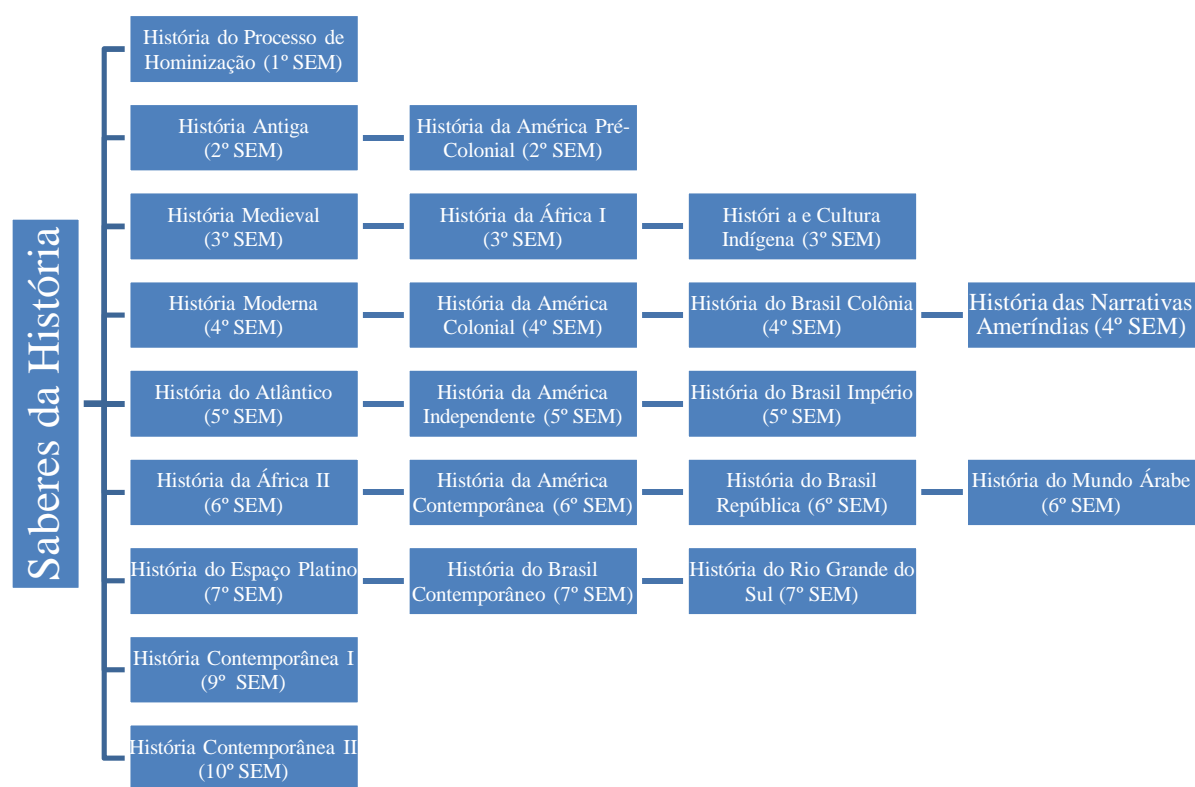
Saberes da História

História do Processo de Hominização (1º SEM)

História Antiga (2º SEM)

História da América Pré-Colonial (2º SEM)

História Medieval (3º SEM)

História da África I (3º SEM)

Histór i a e Cultura Indígena (3º SEM)

História Moderna (4º SEM)

História da América Colonial (4º SEM)

História do Brasil Colônia (4º SEM)

História das Narrativas Ameríndias (4º SEM)

História do Atlântico (5º SEM)

História da América Independente (5º SEM)

História do Brasil Império (5º SEM)

História da África II (6º SEM)

História da América Contemporânea (6º SEM)

História do Brasil República (6º SEM)

História do Mundo Árabe (6º SEM)

História do Espaço Platino (7º SEM)

História do Brasil Contemporâneo (7º SEM)

História do Rio Grande do Sul (7º SEM)

História Contemporânea I (9º SEM)

História Contemporânea II (10º SEM)